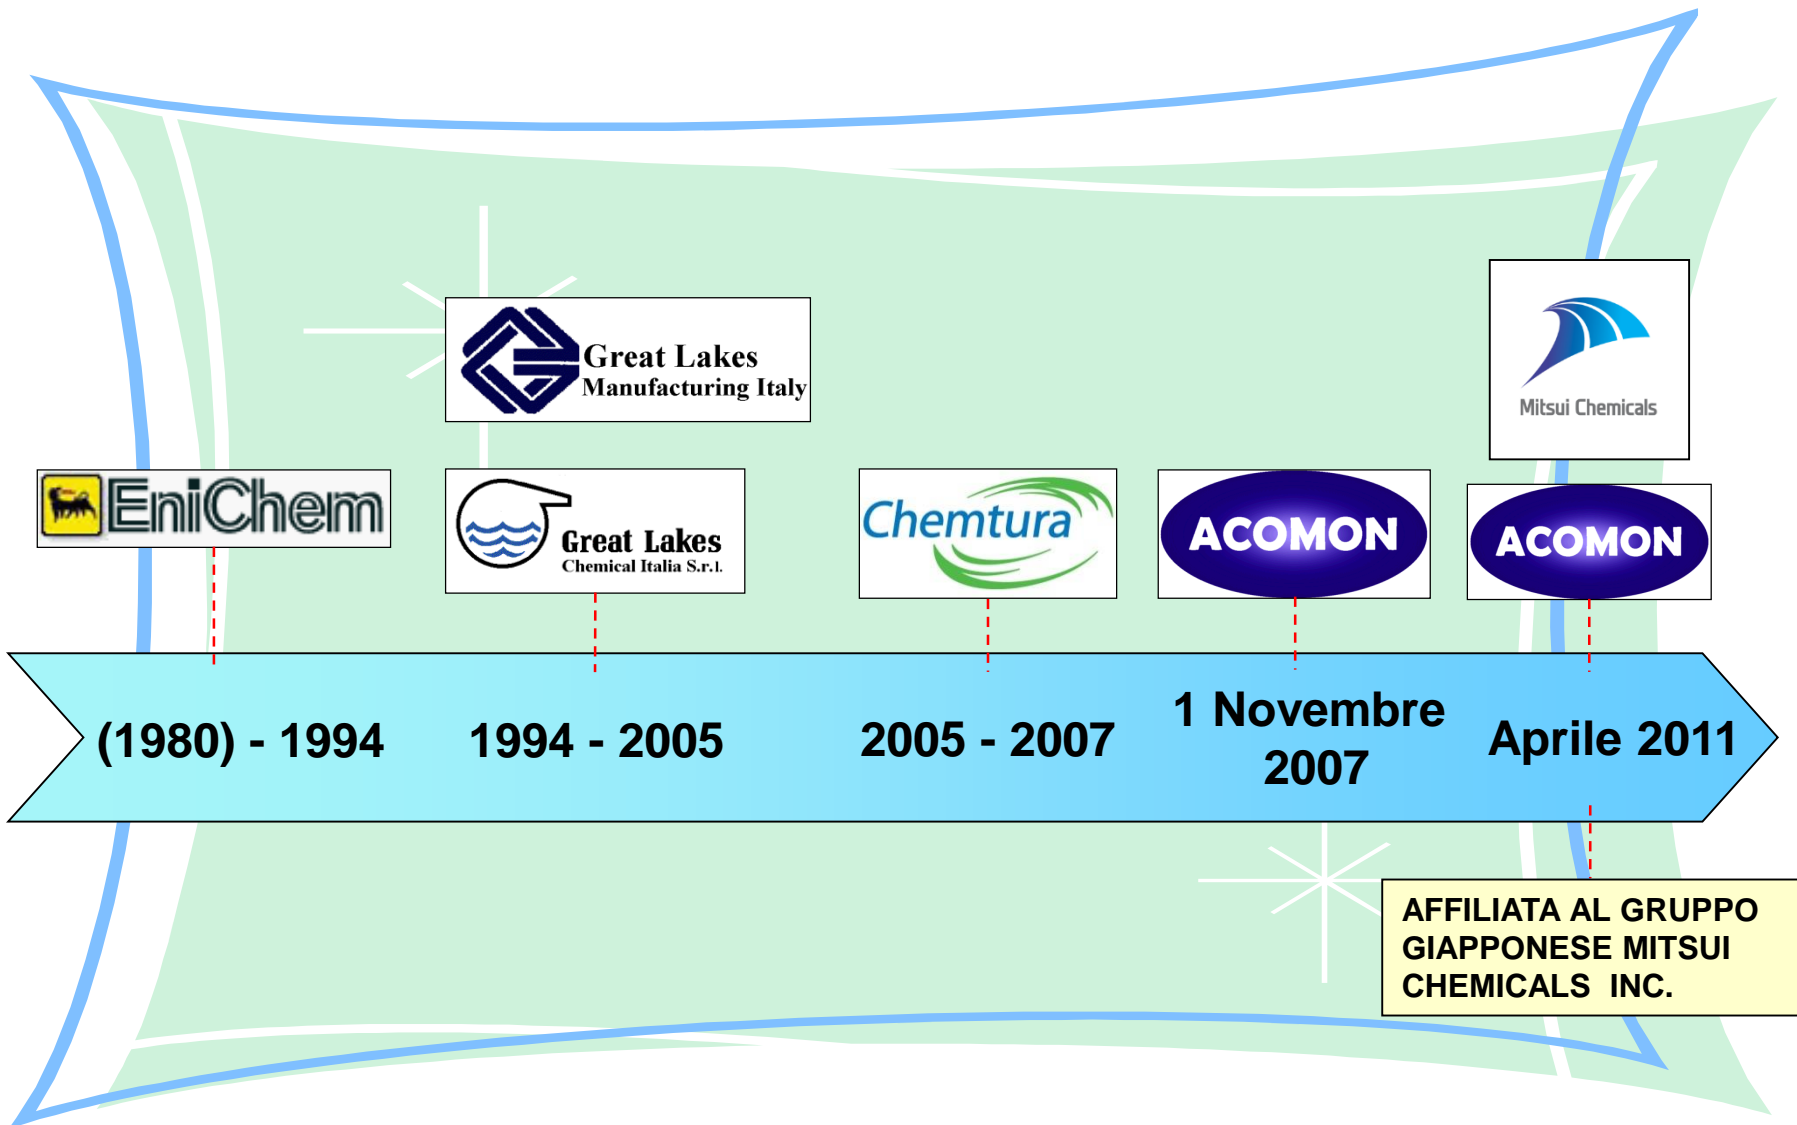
Great Lakes
Manufacturing Italy

Mitsui Chemicals

EniChem

Great Lakes
Chemical Italia S.r.l.

Chemtura

ACOMON

ACOMON

(1980) - 1994

1994 - 2005

2005 - 2007

1 Novembre 2007

Aprile 2011

AFFILIATA AL GRUPPO GIAPPONESE MITSUI CHEMICALS INC.